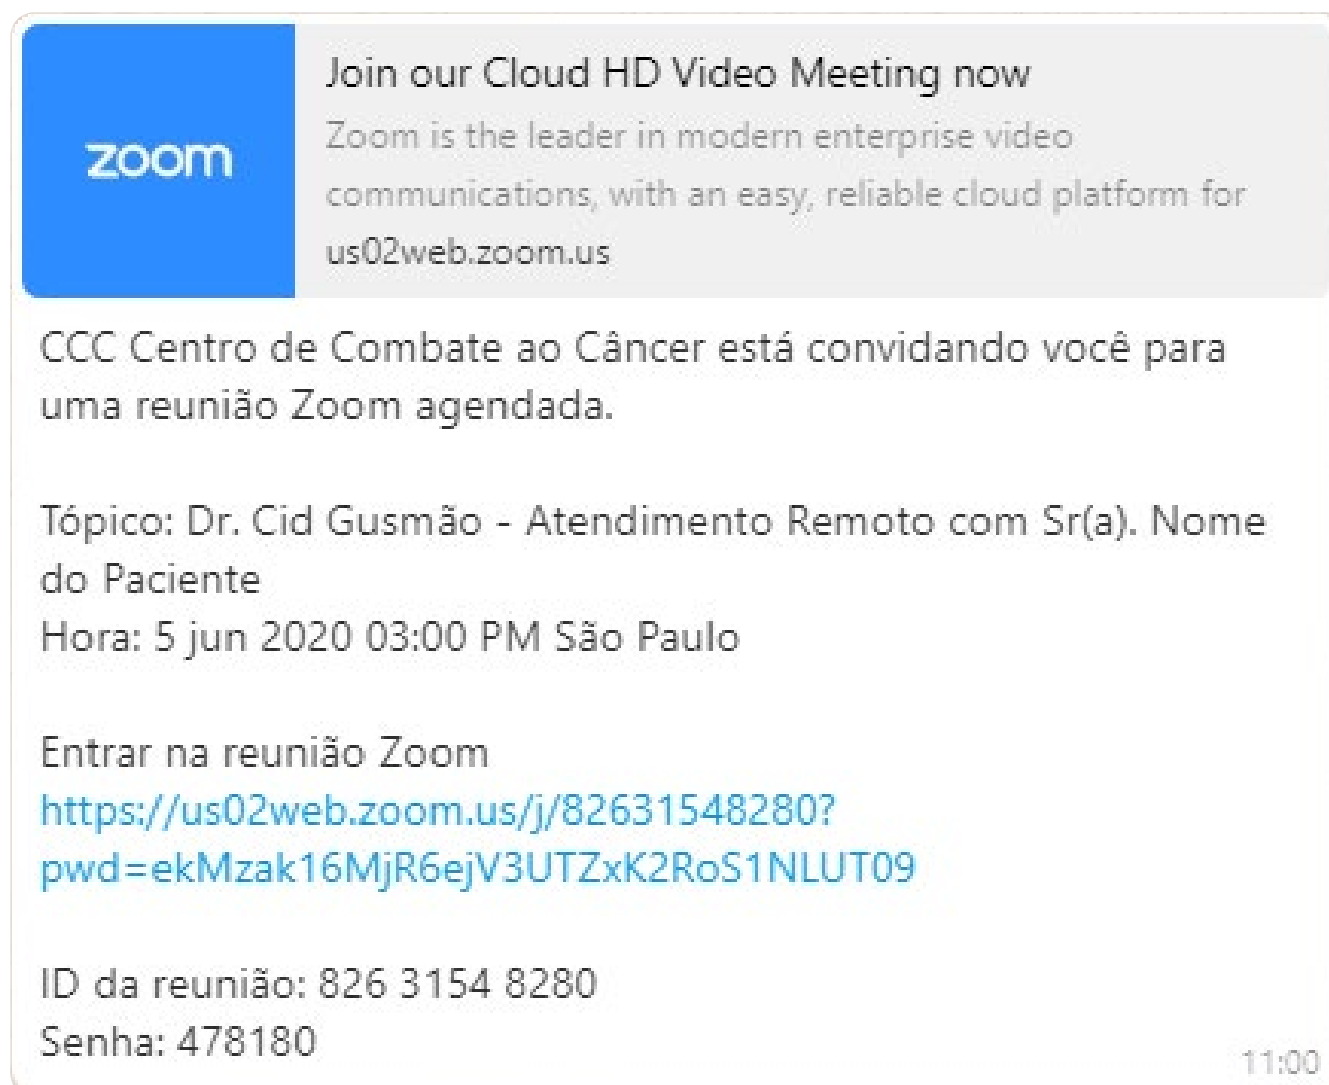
zoom

Join our Cloud HD Video Meeting now

Zoom is the leader in modern enterprise video communications, with an easy, reliable cloud platform for

us02web.zoom.us

CCC Centro de Combate ao Câncer está convidando você para uma reunião Zoom agendada.

Tópico: Dr. Cid Gusmão - Atendimento Remoto com Sr(a). Nome do Paciente
Hora: 5 jun 2020 03:00 PM São Paulo

Entrar na reunião Zoom
https://us02web.zoom.us/j/82631548280?pwd=ekMzak16MjR6ejV3UTZxK2RoS1NLUT09

ID da reunião: 826 3154 8280
Senha: 478180

11:00